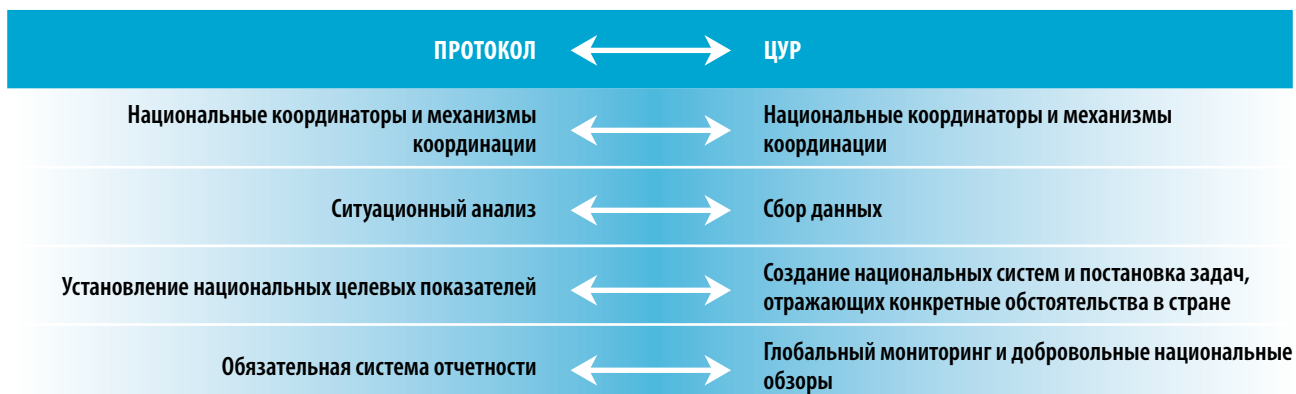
| ПРОТОКОЛ | ЦУР |
|---|---|
| Национальные координаторы и механизмы координации | Национальные координаторы и механизмы координации |
| Ситуационный анализ | Сбор данных |
| Установление национальных целевых показателей | Создание национальных систем и постановка задач, отражающих конкретные обстоятельства в стране |
| Обязательная система отчетности | Глобальный мониторинг и добровольные национальные обзоры |